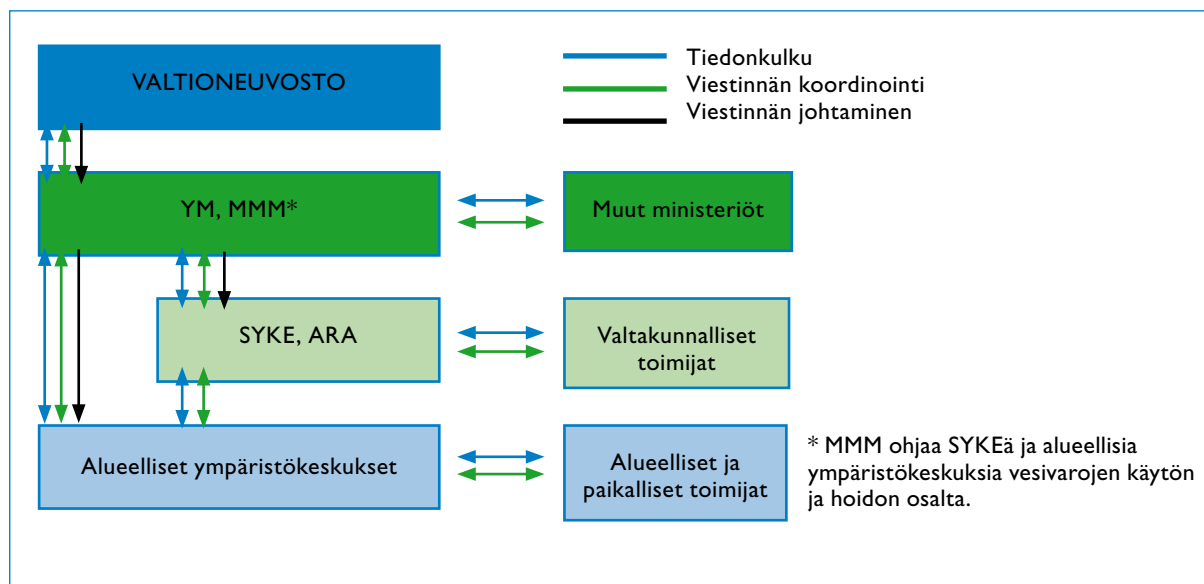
VALTIONEUVOSTO

Tiedonkulku
Viestinnän koordinointi
Viestinnän johtaminen

YM, MMM*

Muut ministeriöt

SYKE, ARA

Valtakunnalliset toimijat

Alueelliset ympäristökeskukset

Alueelliset ja paikalliset toimijat

* MMM ohjaa SYKEä ja alueellisia ympäristökeskuksia vesivarojen käytön ja hoidon osalta.